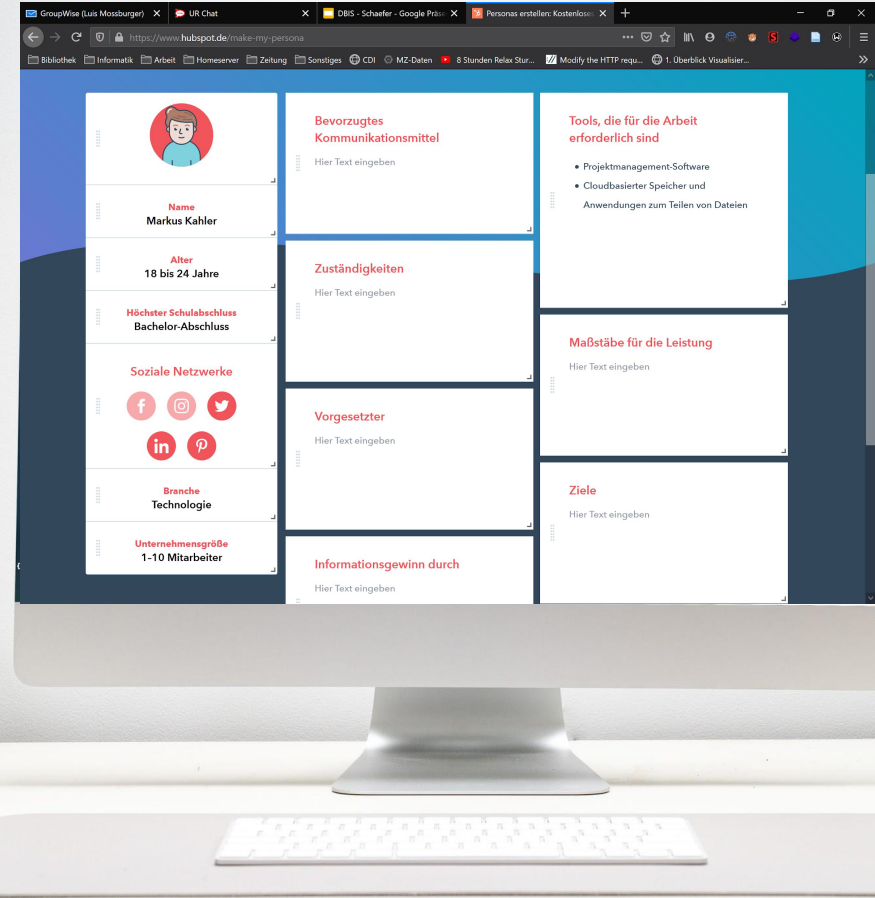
GroupWise (Luis Mossburger) ✕ UR Chat ✕ DBIS - Schaefer - Google Präs ✕ Personas erstellen: Kostenlose ✕ +

https://www.hubspot.de/make-my-persona

Bibliothek Informatik Arbeit Homeserver Zeitung Sonstiges CDI MZ-Daten 8 Stunden Relax Stur... Modify the HTTP requ... 1. Überblick Visualisier...

Name
Markus Kahler

Alter
18 bis 24 Jahre

Höchster Schulabschluss
Bachelor-Abschluss

Soziale Netzwerke

Branche
Technologie

Unternehmensgröße
1-10 Mitarbeiter

Bevorzugtes Kommunikationsmittel
Hier Text eingeben

Zuständigkeiten
Hier Text eingeben

Vorgesetzter
Hier Text eingeben

Informationsgewinn durch
Hier Text eingeben

Tools, die für die Arbeit erforderlich sind
• Projektmanagement-Software
• Cloudbasierter Speicher und Anwendungen zum Teilen von Dateien

Maßstäbe für die Leistung
Hier Text eingeben

Ziele
Hier Text eingeben